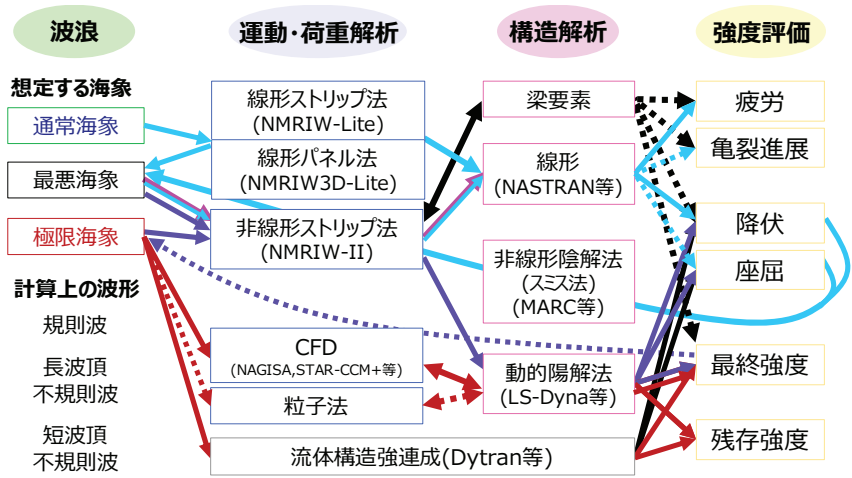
波浪

運動・荷重解析

構造解析

強度評価

想定する海象

通常海象

最悪海象

極限海象

計算上の波形

規則波

長波頂
不規則波

短波頂
不規則波

線形ストリップ法
(NMRIW-Lite)

線形パネル法
(NMRIW3D-Lite)

非線形ストリップ法
(NMRIW-II)

CFD
(NAGISA,STAR-CCM+等)

粒子法

流体構造強連成(Dytran等)

梁要素

線形
(NASTRAN等)

非線形陰解法
(スミス法)
(MARC等)

動的陽解法
(LS-Dyna等)

疲労

亀裂進展

降伏

座屈

最終強度

残存強度